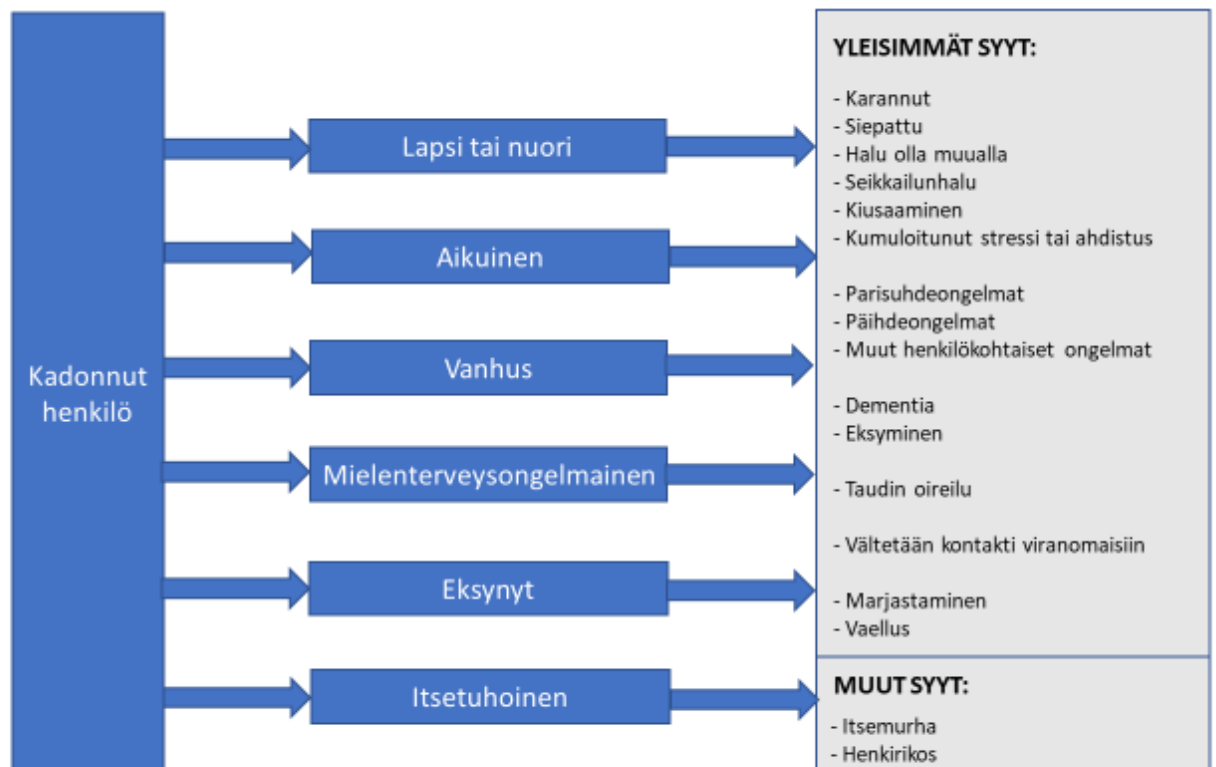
Kadonnut henkilö

Lapsi tai nuori

Aikuinen

Vanhus

Mielenterveysongelmainen

Eksynyt

Itsetuhoinen

YLEISIMMÄT SYYT:

- Karannut
- Siepattu
- Halu olla muualla
- Seikkailunhalu
- Kiusaaminen
- Kumuloitunut stressi tai ahdistus

- Parisuhdeongelmat
- Päihdeongelmat
- Muut henkilökohtaiset ongelmat

- Dementia
- Eksyminen

- Taudin oireilu

- Vältetään kontakti viranomaisiin

- Marjastaminen
- Vaellus

MUUT SYYT:

- Itsemurha
- Henkirikos